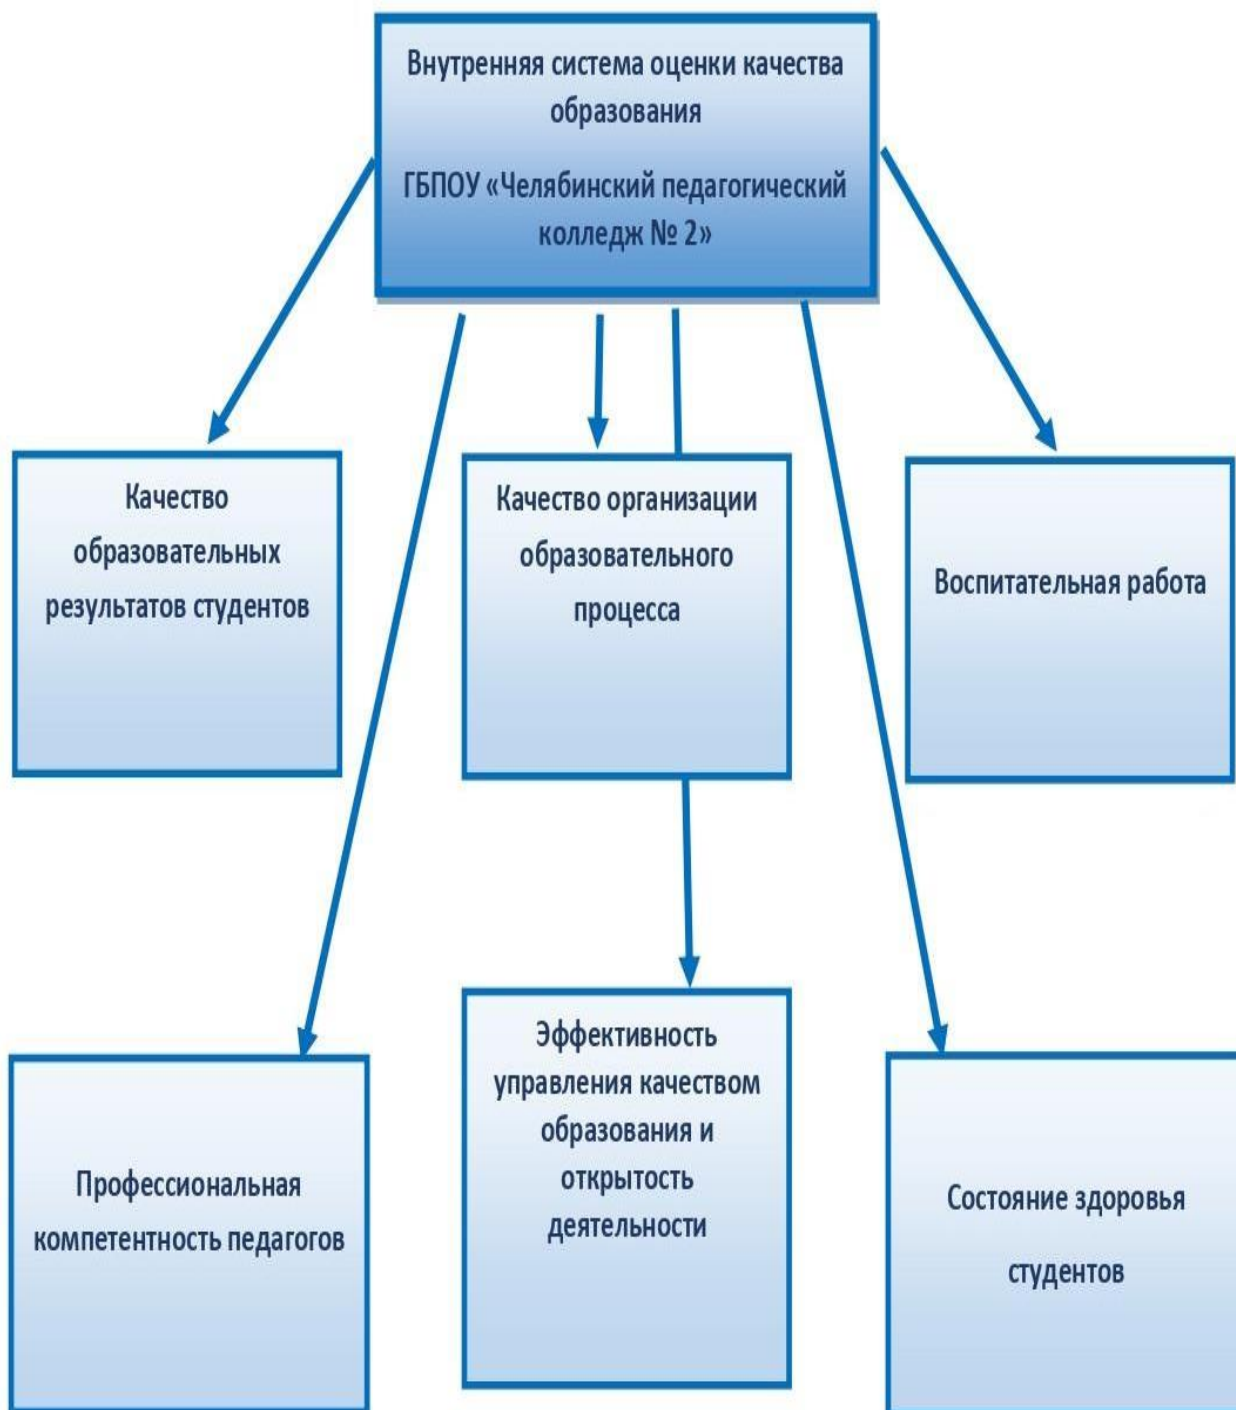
Внутренняя система оценки качества образования

ГБПОУ «Челябинский педагогический колледж № 2»

Качество образовательных результатов студентов

Качество организации образовательного процесса

Воспитательная работа

Профессиональная компетентность педагогов

Эффективность управления качеством образования и открытость деятельности

Состояние здоровья студентов